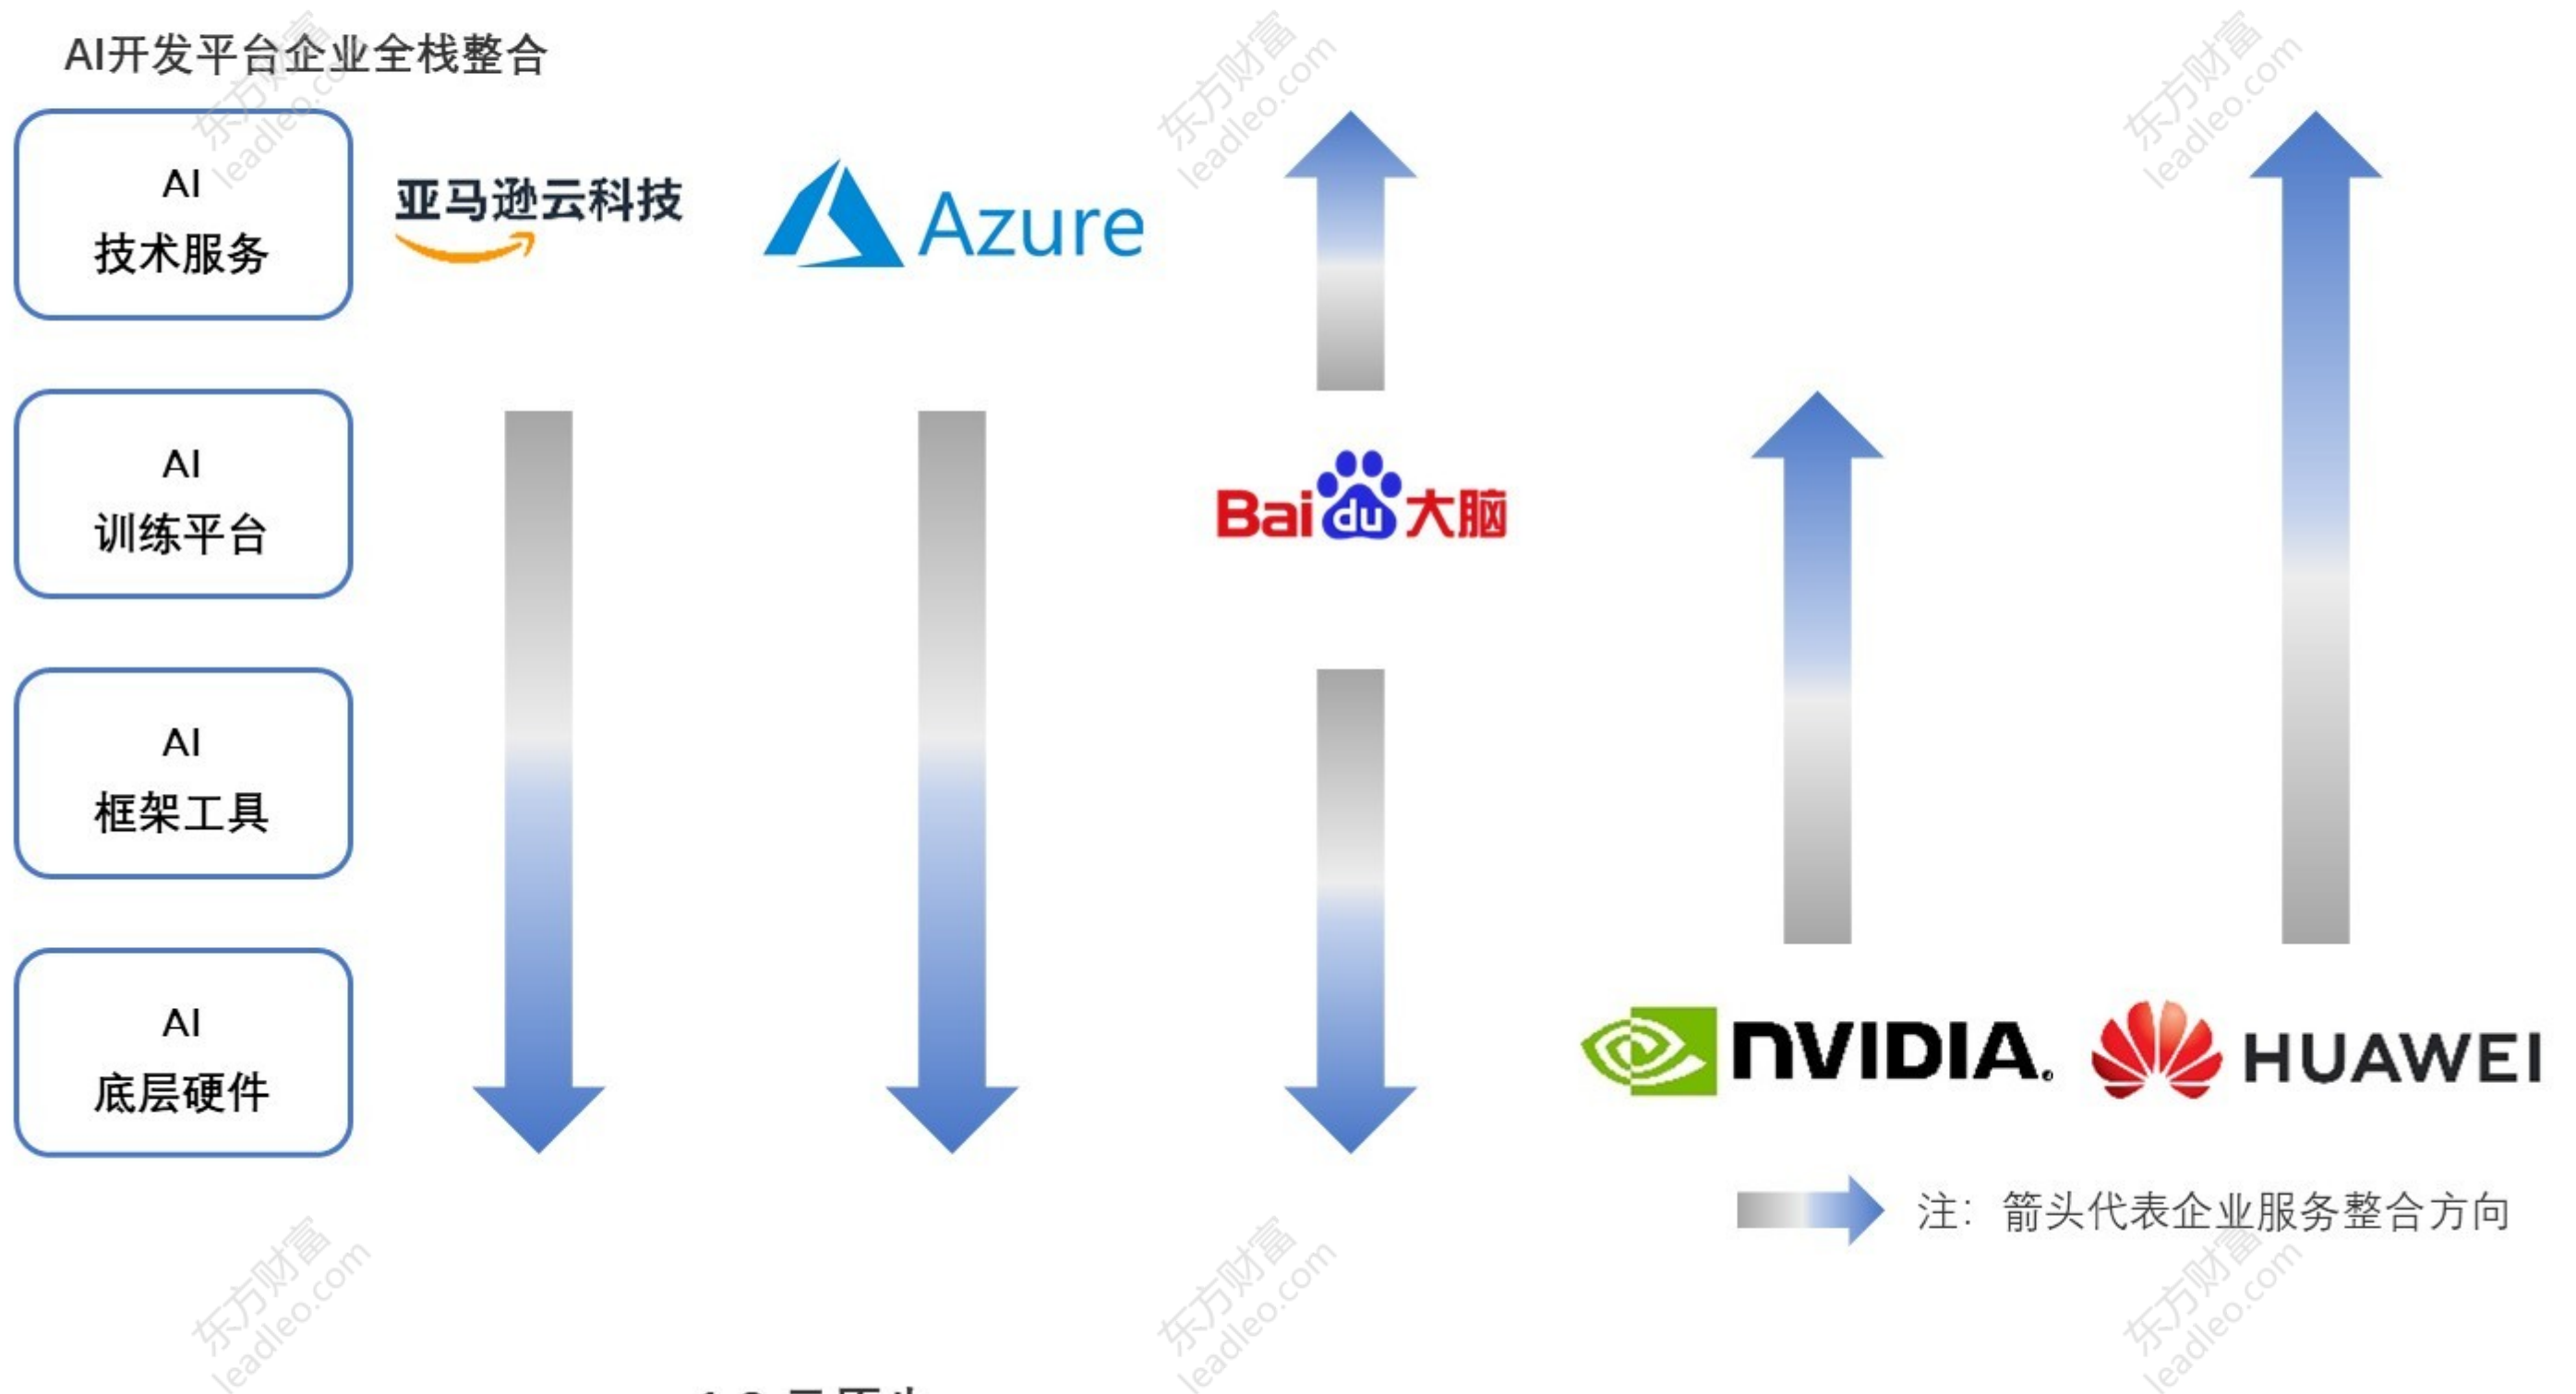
AI开发平台企业全栈整合

AI
技术服务

AI
训练平台

AI
框架工具

AI
底层硬件

亚马逊云科技

Azure

Baidu大脑

NVIDIA.

HUAWEI

注：箭头代表企业服务整合方向

东方财富 leadleo.com

东方财富 leadleo.com

东方财富 leadleo.com

东方财富 leadleo.com

东方财富 leadleo.com

东方财富 leadleo.com

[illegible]